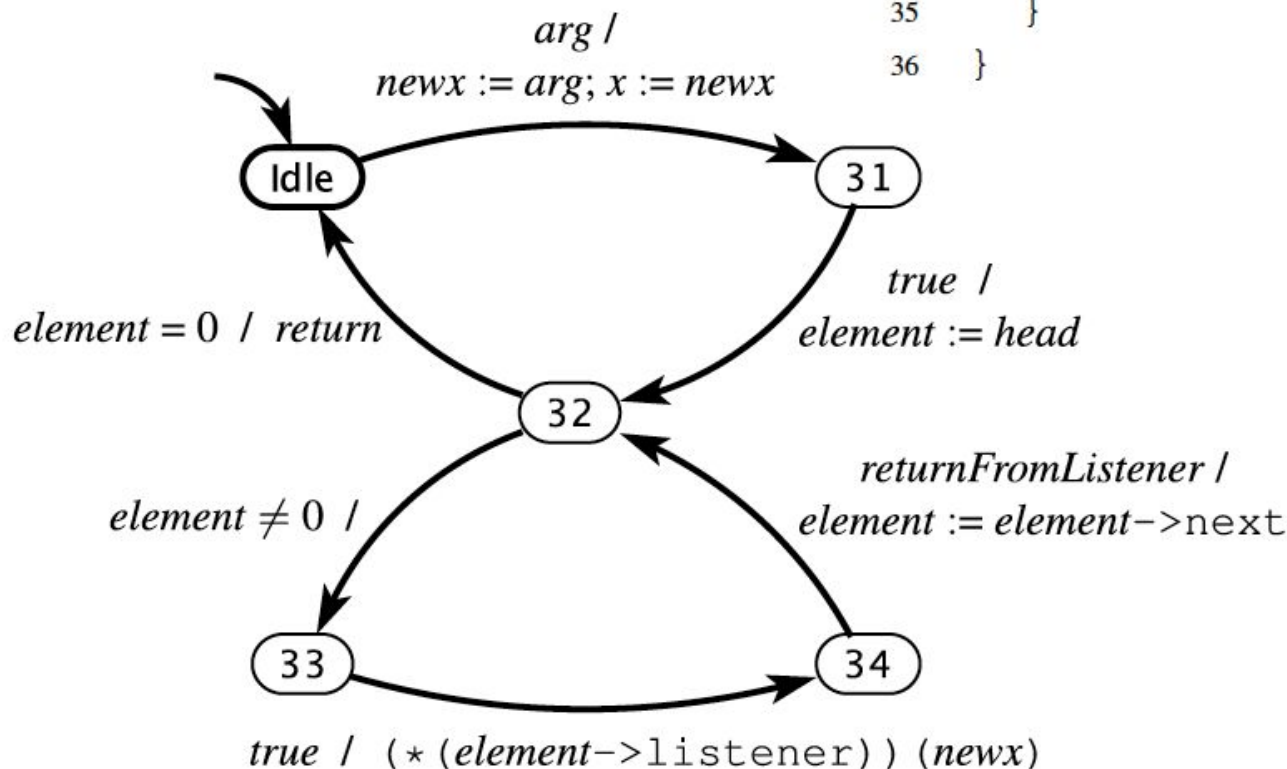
35 }
36 }

arg /
newx := arg; x := newx

Idle

31

true /
element := head

element = 0 / return

32

returnFromListener /
element := element->next

element $\neq$ 0 /

33

34

true / (*(element->listener))(newx)